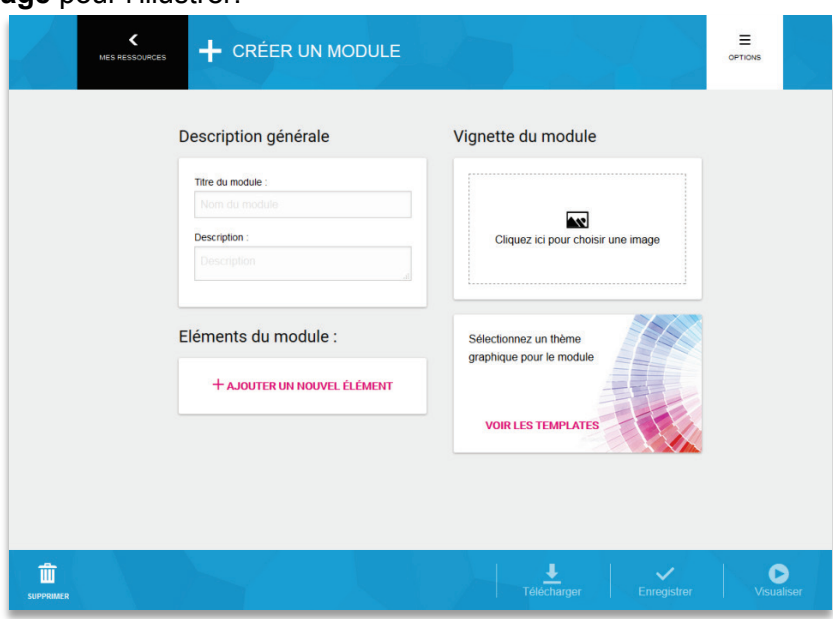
age pour l'illustrer.

MES RESSOURCES

+ CRÉER UN MODULE

OPTIONS

Description générale

Titre du module :

Nom du module

Description :

Description

Vignette du module

Cliquez ici pour choisir une image

Eléments du module :

+ AJOUTER UN NOUVEL ÉLÉMENT

Sélectionnez un thème graphique pour le module

VOIR LES TEMPLATES

SUPPRIMER

Télécharger

Enregistrer

Visualiser